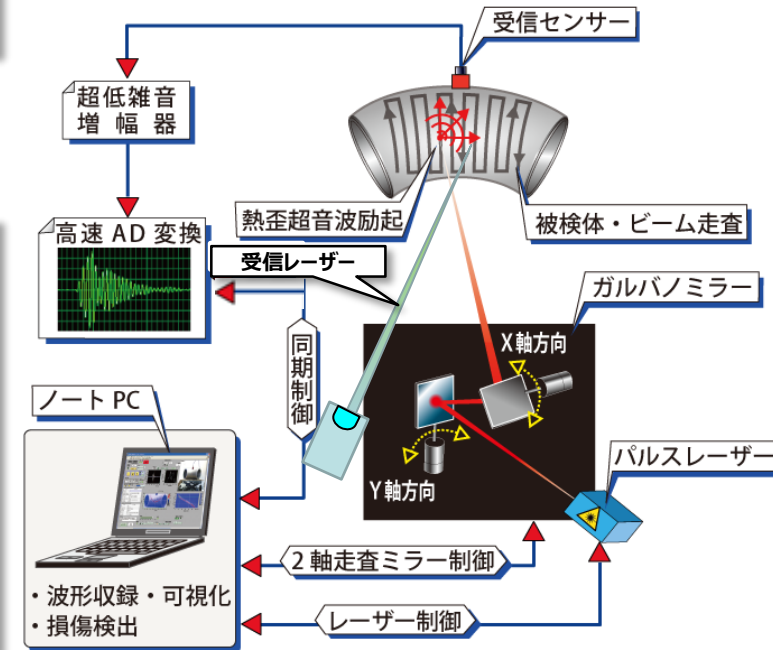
受信センサー

超低雑音
増幅器

高速 AD 変換

受信レーザー

熱歪超音波励起

被検体・ビーム走査

ガルバノミラー

X軸方向

同期制御

ノート PC

Y軸方向

パルスレーザー

2軸走査ミラー制御

・波形収録・可視化
・損傷検出

レーザー制御